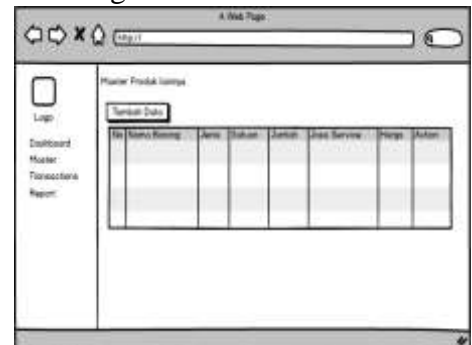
A Web Page

http://

Logo

Dashboard
Master
Transactions
Report

Master Produk komps

Tambah Data

| No | Nama Barang | Jenis | Satuan | Jumlah | Jasa Service | Harga | Action |
|---|---|---|---|---|---|---|---|
| | | | | | | | |